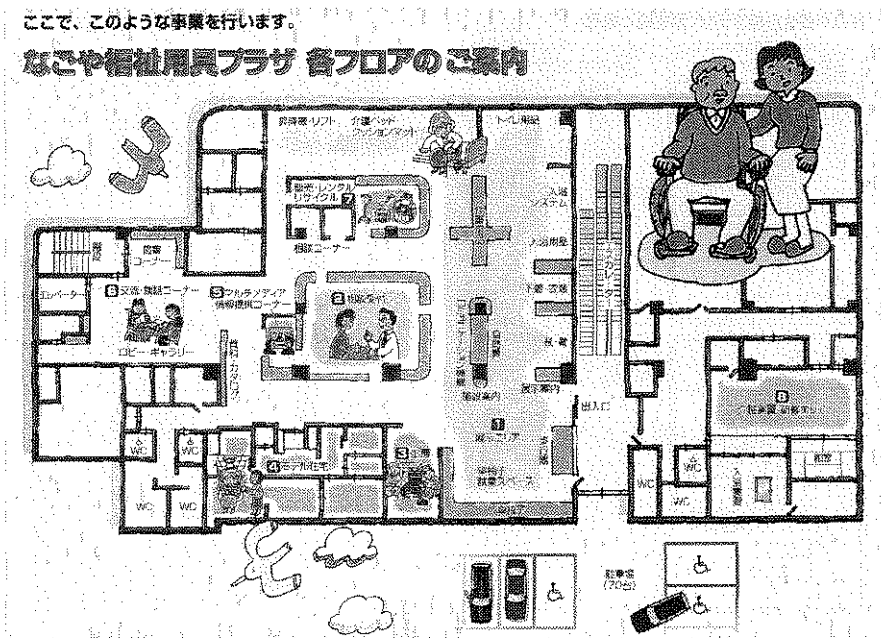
ここで、このような事業を行います。

なごや福祉用具プラザ 各フロアのご案内

移乗機・リフト、介護ベッド、クッション・マット

トイレ用品

展示・レンタル リサイクル 7

相談コーナー

入浴システム

入浴用品

図書コーナー

エレベーター

6 交流・情報コーナー

5 マルチメディア情報提供コーナー

2 相談受付

ロビー・ギャラリー

下着・衣服

食事

展示案内

総合案内

1

出入口

8

WC

WC

4 モデル住宅

3 工房

WC

WC

WC

WC

駐車場 (70台)